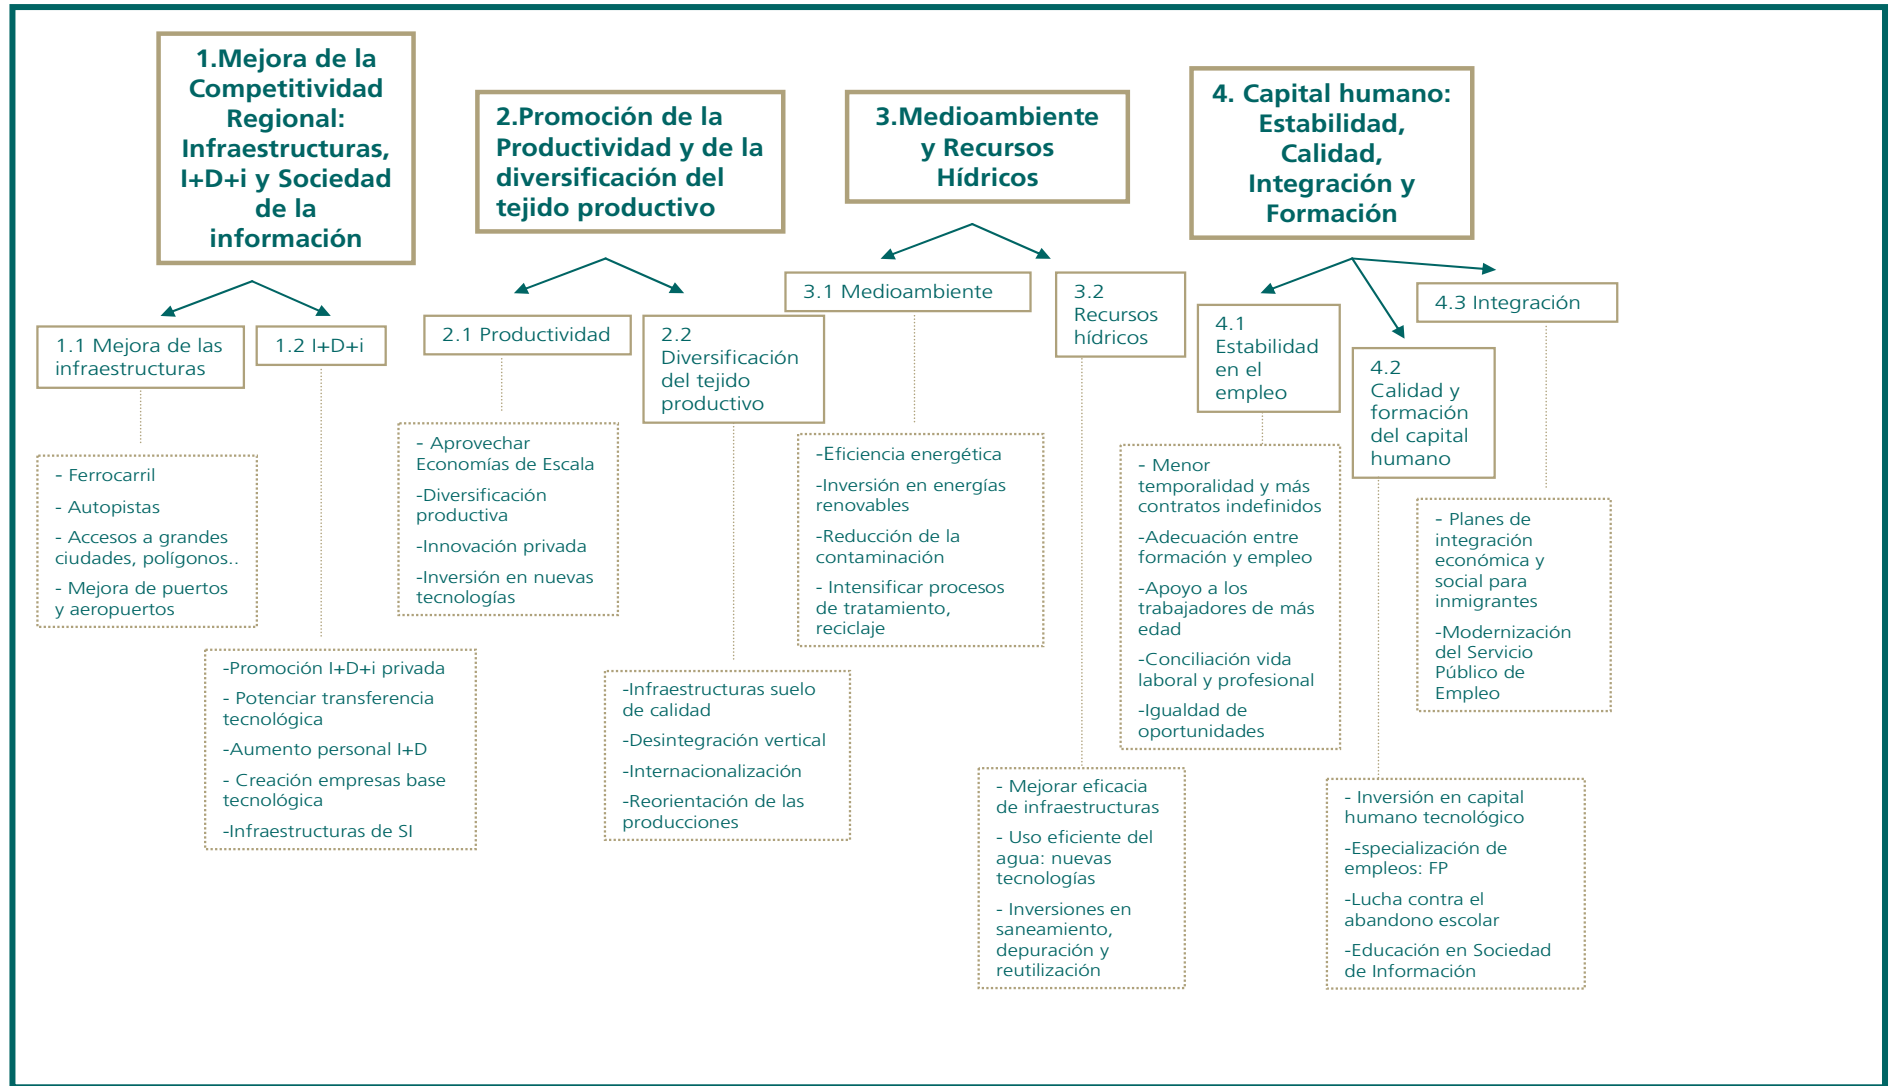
1.Mejora de la Competitividad Regional: Infraestructuras, I+D+i y Sociedad de la información

1.1 Mejora de las infraestructuras

- Ferrocarril
- Autopistas
- Accesos a grandes ciudades, polígonos..
- Mejora de puertos y aeropuertos

1.2 I+D+i

-Promoción I+D+i privada
- Potenciar transferencia tecnológica
-Aumento personal I+D
- Creación empresas base tecnológica
-Infraestructuras de SI

2.Promoción de la Productividad y de la diversificación del tejido productivo

2.1 Productividad

- Aprovechar Economías de Escala
-Diversificación productiva
-Innovación privada
-Inversión en nuevas tecnologías

2.2 Diversificación del tejido productivo

-Infraestructuras suelo de calidad
-Desintegración vertical
-Internacionalización
-Reorientación de las producciones

3.Medioambiente y Recursos Hídricos

3.1 Medioambiente

-Eficiencia energética
-Inversión en energías renovables
-Reducción de la contaminación
- Intensificar procesos de tratamiento, reciclaje

3.2 Recursos hídricos

- Mejorar eficacia de infraestructuras
- Uso eficiente del agua: nuevas tecnologías
- Inversiones en saneamiento, depuración y reutilización

4. Capital humano: Estabilidad, Calidad, Integración y Formación

4.1 Estabilidad en el empleo

- Menor temporalidad y más contratos indefinidos
-Adecuación entre formación y empleo
-Apoyo a los trabajadores de más edad
-Conciliación vida laboral y profesional
-Igualdad de oportunidades

4.2 Calidad y formación del capital humano

- Inversión en capital humano tecnológico
-Especialización de empleos: FP
-Lucha contra el abandono escolar
-Educación en Sociedad de Información

4.3 Integración

- Planes de integración económica y social para inmigrantes
-Modernización del Servicio Público de Empleo